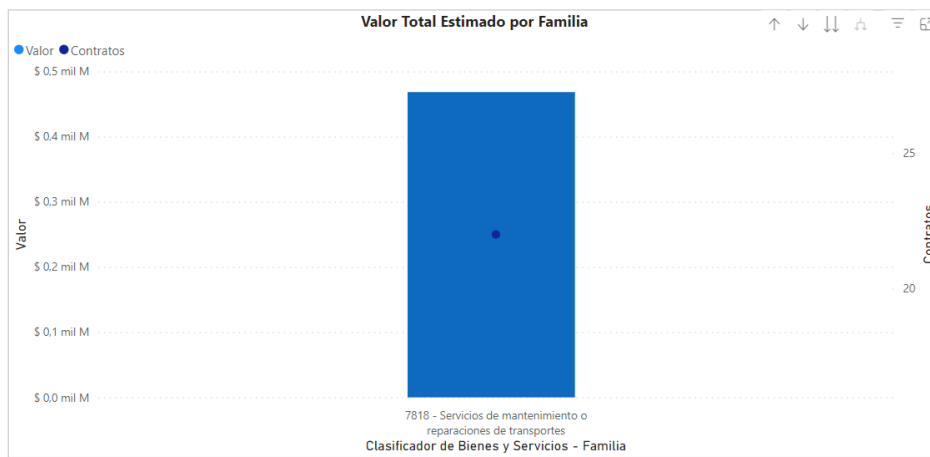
Valor Total Estimado por Familia

Valor Contratos

$ 0,5 mil M
$ 0,4 mil M
$ 0,3 mil M
$ 0,2 mil M
$ 0,1 mil M
$ 0,0 mil M

Valor

25
20

Contratos

7818 - Servicios de mantenimiento o reparaciones de transportes

Clasificador de Bienes y Servicios - Familia